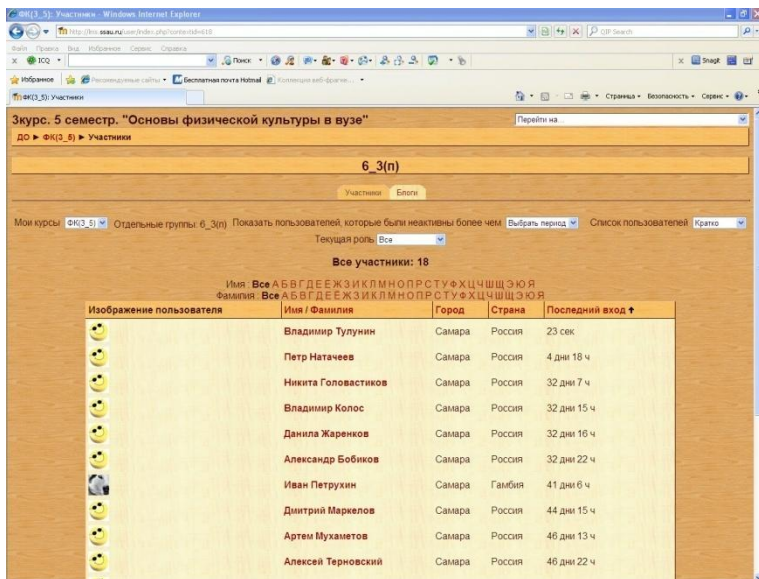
ФК(3_5): Участники - Windows Internet Explorer

http://lms.ssau.ru/user/index.php?contextid=618

QIP Search

Файл Правка Вид Избранное Сервис Справка

ICQ

Поиск

Snagit

Избранное

Рекомендуемые сайты

Бесплатная почта Hotmail

Коллекция веб-фрагме...

ФК(3_5): Участники

Страница Безопасность Сервис

3курс. 5 семестр. "Основы физической культуры в вузе"

Перейти на...

ДО ► ФК(3_5) ► Участники

6_3(n)

Участники Блоги

Мои курсы ФК(3_5) Отдельные группы: 6_3(n) Показать пользователей, которые были неактивны более чем Выбрать период Список пользователей Кратко

Текущая роль Все

Все участники: 18

Имя : Все А Б В Г Д Е Ё Ж З И К Л М Н О П Р С Т У Ф Х Ц Ч Ш Щ Э Ю Я
Фамилия : Все А Б В Г Д Е Ё Ж З И К Л М Н О П Р С Т У Ф Х Ц Ч Ш Щ Э Ю Я

| Изображение пользователя | Имя / Фамилия | Город | Страна | Последний вход ↑ |
|---|---|---|---|---|
| | Владимир Тулунин | Самара | Россия | 23 сек |
| | Петр Натачеев | Самара | Россия | 4 дни 18 ч |
| | Никита Головастиков | Самара | Россия | 32 дни 7 ч |
| | Владимир Колос | Самара | Россия | 32 дни 15 ч |
| | Данила Жаренков | Самара | Россия | 32 дни 16 ч |
| | Александр Бобиков | Самара | Россия | 32 дни 22 ч |
| | Иван Петрухин | Самара | Гамбия | 41 дни 6 ч |
| | Дмитрий Маркелов | Самара | Россия | 44 дни 15 ч |
| | Артем Мухаметов | Самара | Россия | 46 дни 13 ч |
| | Алексей Терновский | Самара | Россия | 46 дни 22 ч |